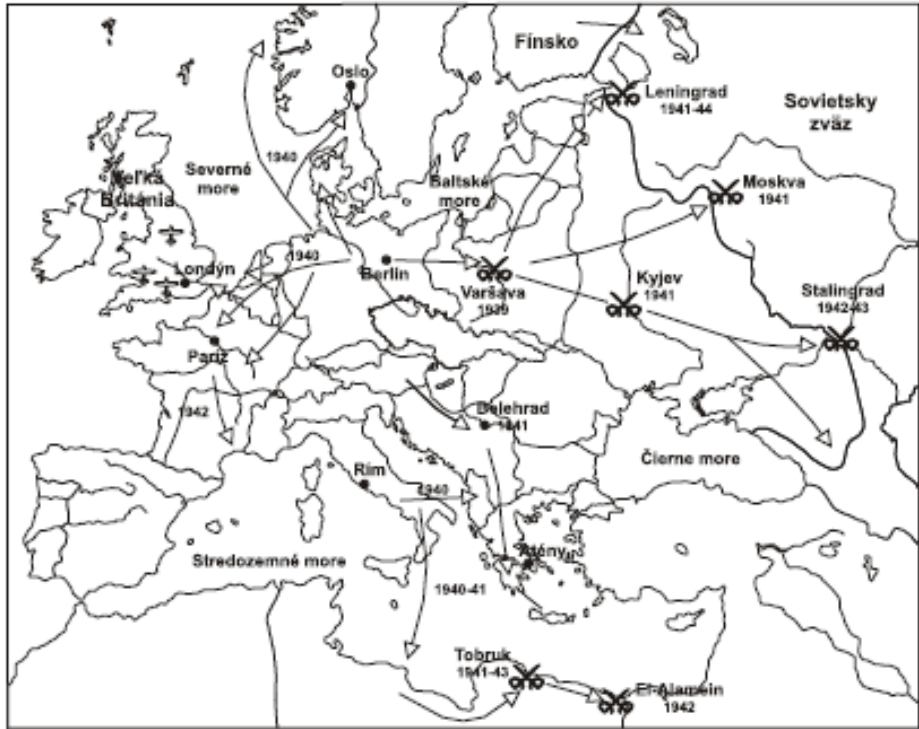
Fínsko

Leningrad 1941-44

Sovietsky zväz

Oslo

1940

Veľká Británia

Severné more

Baltské more

Moskva 1941

Londýn

1940

Berlin

Varšava 1939

Kyjev 1941

Stalingrad 1942-43

Paríž

1942

Belehrad 1941

Čierne more

Rím

1940

Stredozemné more

Atény

1940-41

Tobruk 1941-43

El-Alamein 1942